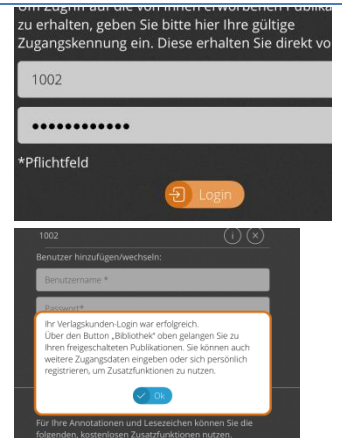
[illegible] zu erhalten, geben Sie bitte hier Ihre gültige Zugangskennung ein. Diese erhalten Sie direkt vo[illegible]

1002

•••••••••••••

*Pflichtfeld

Login

1002

Benutzer hinzufügen/wechseln:

Benutzername *

Passwort*

Ihr Verlagskunden-Login war erfolgreich. Über den Button „Bibliothek" oben gelangen Sie zu Ihren freigeschalteten Publikationen. Sie können auch weitere Zugangsdaten eingeben oder sich persönlich registrieren, um Zusatzfunktionen zu nutzen.

Ok

Für Ihre Annotationen und Lesezeichen können Sie die folgenden, kostenlosen Zusatzfunktionen nutzen.